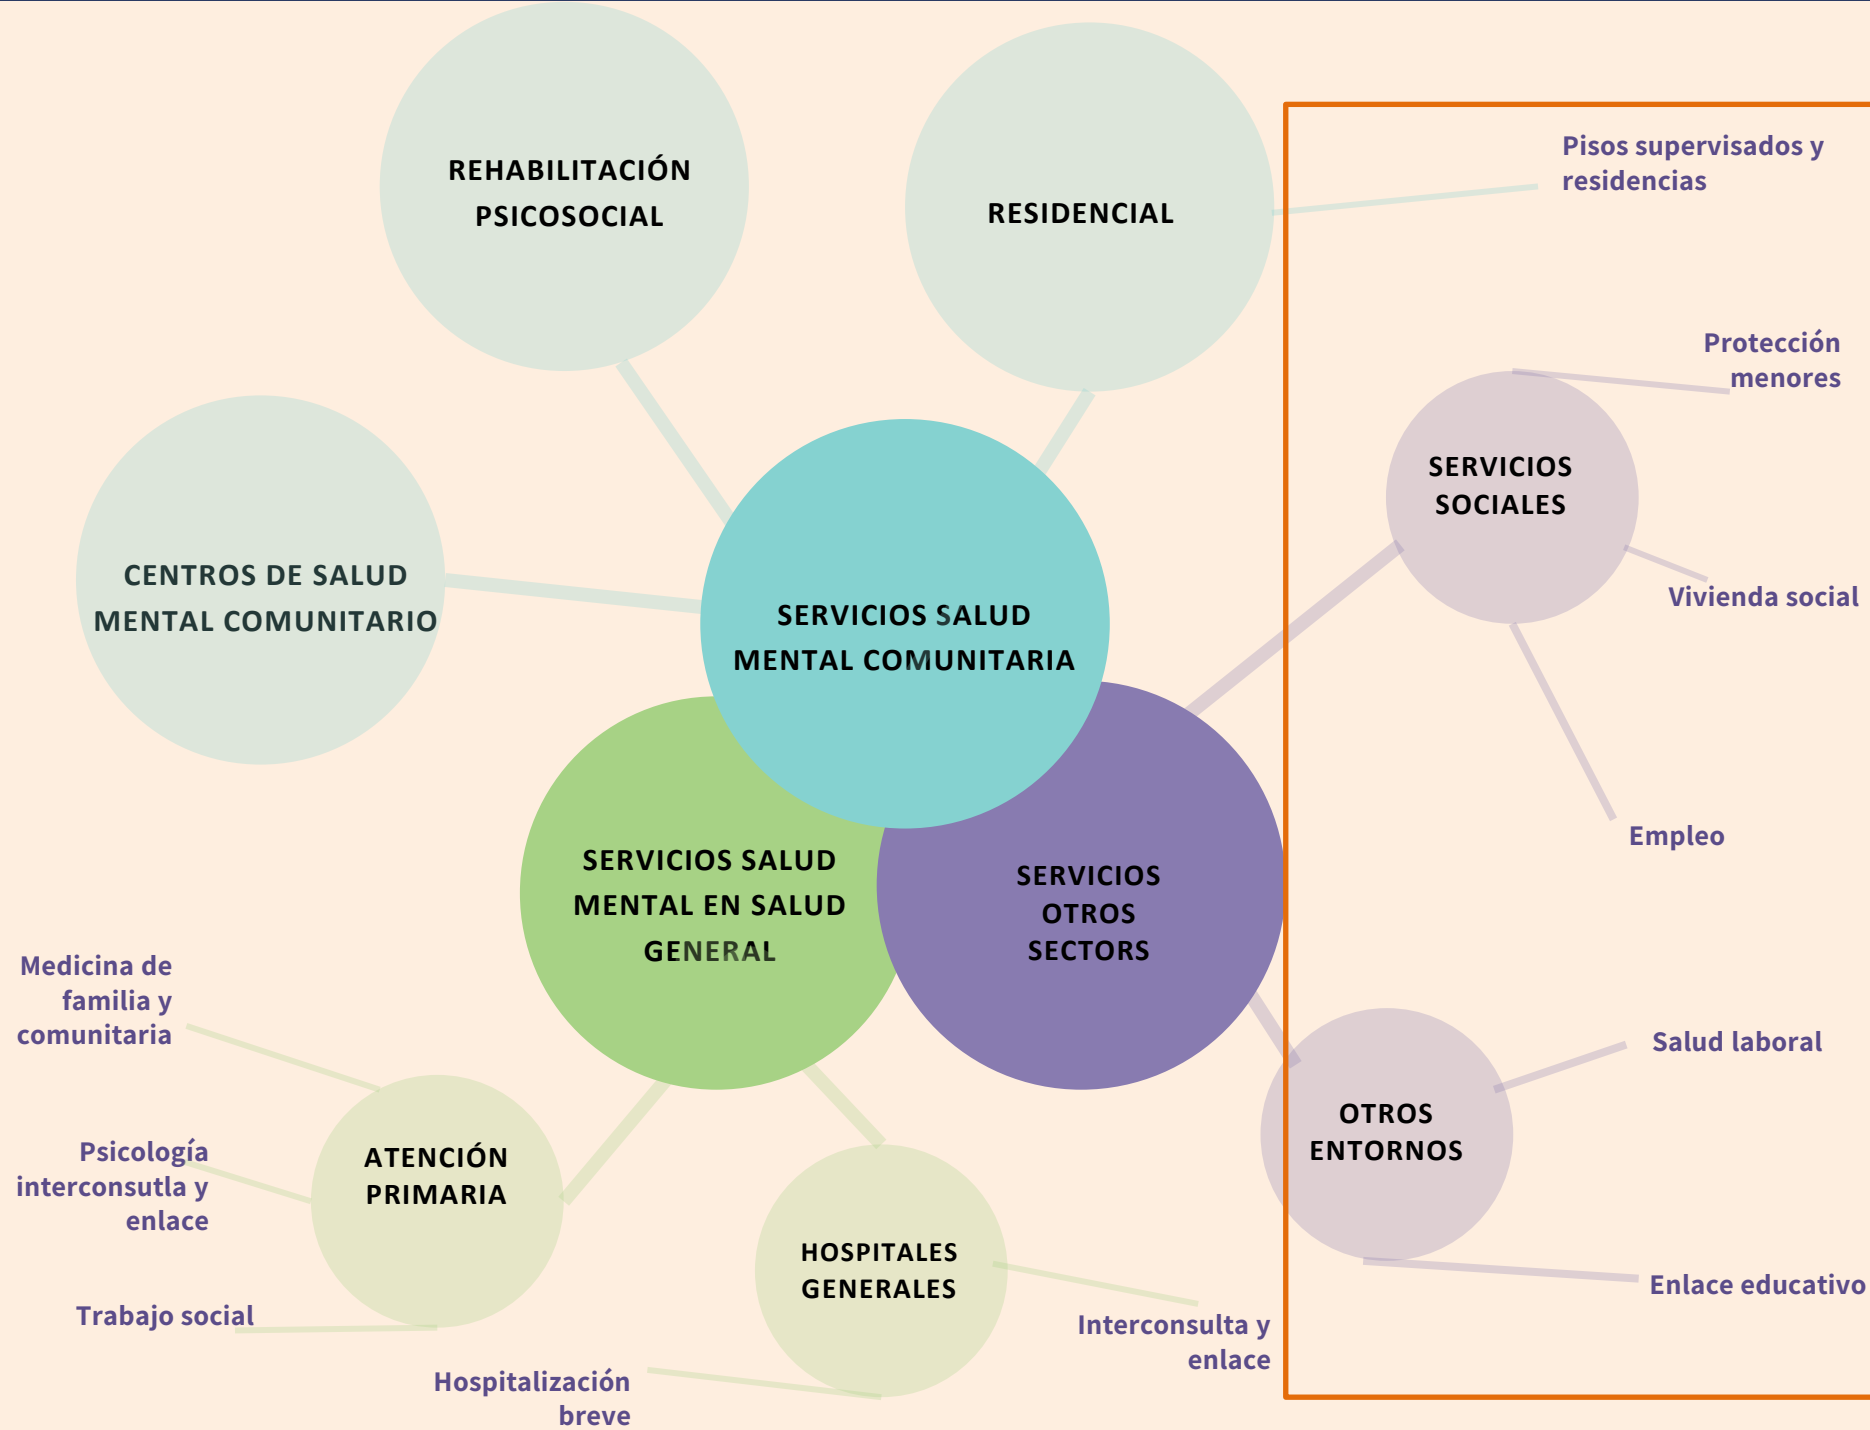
REHABILITACIÓN PSICOSOCIAL

RESIDENCIAL

Pisos supervisados y residencias

Protección menores

SERVICIOS SOCIALES

Vivienda social

CENTROS DE SALUD MENTAL COMUNITARIO

SERVICIOS SALUD MENTAL COMUNITARIA

Empleo

SERVICIOS SALUD MENTAL EN SALUD GENERAL

SERVICIOS OTROS SECTORS

Medicina de familia y comunitaria

Salud laboral

OTROS ENTORNOS

ATENCIÓN PRIMARIA

Psicología interconsutla y enlace

HOSPITALES GENERALES

Enlace educativo

Trabajo social

Interconsulta y enlace

Hospitalización breve